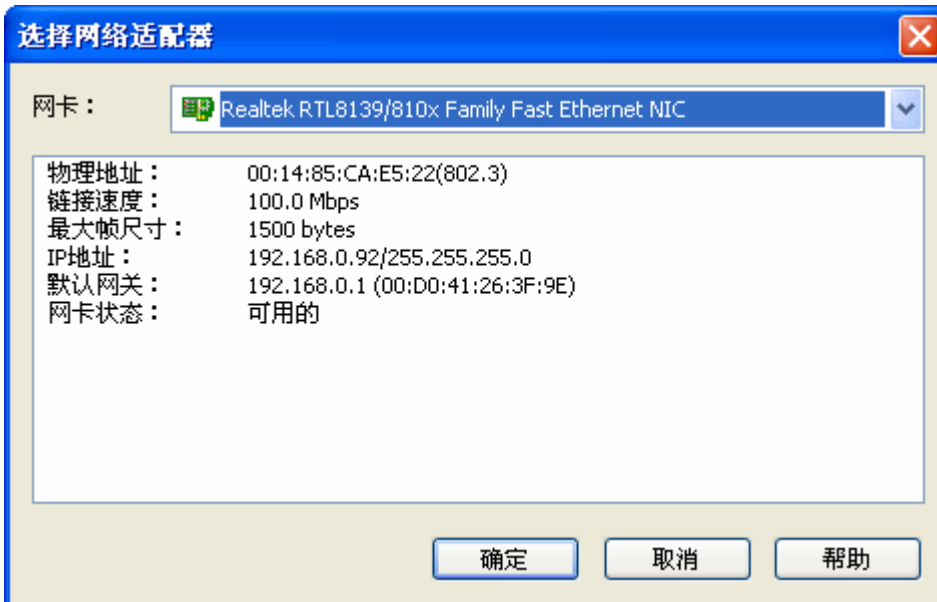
选择网络适配器

网卡： Realtek RTL8139/810x Family Fast Ethernet NIC

| | |
|---|---|
| 物理地址： | 00:14:85:CA:E5:22(802.3) |
| 链接速度： | 100.0 Mbps |
| 最大帧尺寸： | 1500 bytes |
| IP地址： | 192.168.0.92/255.255.255.0 |
| 默认网关： | 192.168.0.1 (00:D0:41:26:3F:9E) |
| 网卡状态： | 可用的 |

确定 取消 帮助